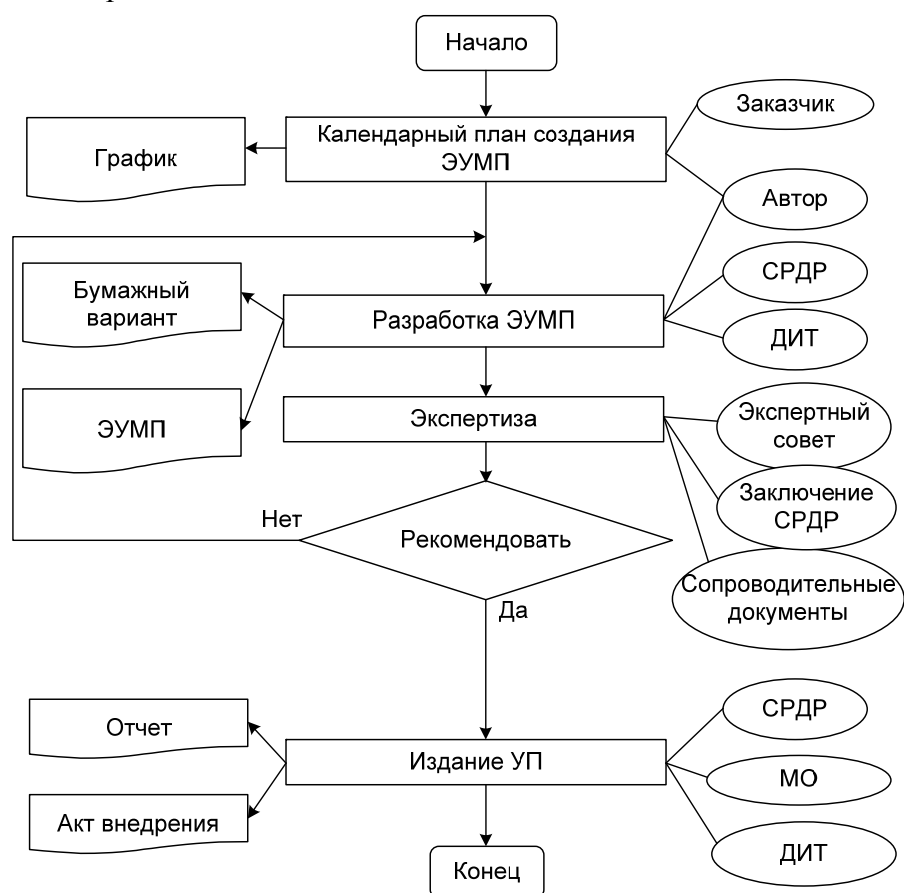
Начало

Заказчик

График

Календарный план создания ЭУМП

Автор

Бумажный вариант

СРДР

Разработка ЭУМП

ДИТ

ЭУМП

Экспертиза

Экспертный совет

Заключение СРДР

Нет

Рекомендовать

Сопроводительные документы

Да

Отчет

СРДР

Издание УП

МО

Акт внедрения

ДИТ

Конец